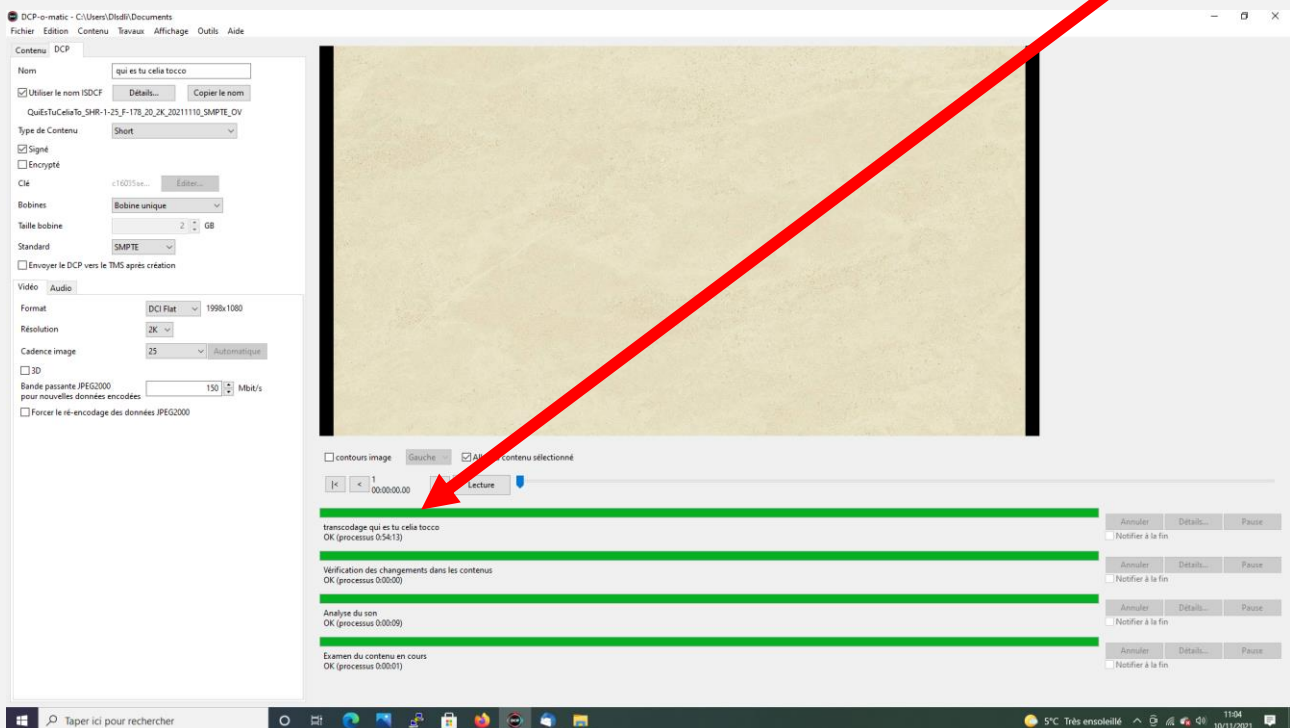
DCP-o-matic - C:\Users\Dlsdli\Documents
Fichier Edition Contenu Travaux Affichage Outils Aide

Contenu DCP

Nom qui es tu celia tocco
☑ Utiliser le nom ISDCF Détails... Copier le nom
QuiEsTuCeliaTo_SHR-1-25_F-178_20_2K_20211110_SMPTE_OV
Type de Contenu Short
☑ Signé
☐ Encrypté
Clé c16035ae... Éditer...
Bobines Bobine unique
Taille bobine 2 GB
Standard SMPTE
☐ Envoyer le DCP vers le TMS après création

Vidéo Audio

Format DCI Flat 1998x1080
Résolution 2K
Cadence image 25 Automatique
☐ 3D
Bande passante JPEG2000 pour nouvelles données encodées 150 Mbit/s
☐ Forcer le ré-encodage des données JPEG2000

☐ contours image Gauche ☑ Al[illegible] contenu sélectionné

|< < 1 00:00:00.00 Lecture

transcodage qui es tu celia tocco
OK (processus 0:54:13)
Annuler Détails... Pause
☐ Notifier à la fin

Vérification des changements dans les contenus
OK (processus 0:00:00)
Annuler Détails... Pause
☐ Notifier à la fin

Analyse du son
OK (processus 0:00:09)
Annuler Détails... Pause
☐ Notifier à la fin

Examen du contenu en cours
OK (processus 0:00:01)
Annuler Détails... Pause
☐ Notifier à la fin

Taper ici pour rechercher
5°C Très ensoleillé 11:04 10/11/2021